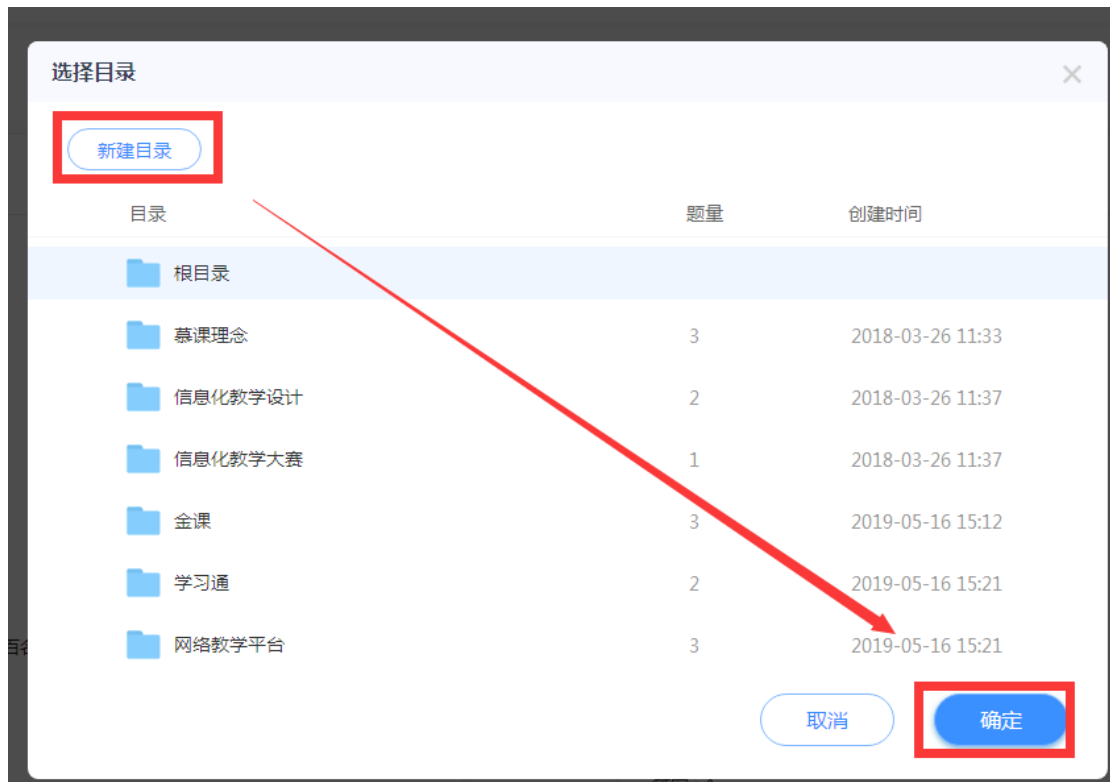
选择目录

新建目录

| 目录 | 题量 | 创建时间 |
|---|---|---|
| 根目录 | | |
| 慕课理念 | 3 | 2018-03-26 11:33 |
| 信息化教学设计 | 2 | 2018-03-26 11:37 |
| 信息化教学大赛 | 1 | 2018-03-26 11:37 |
| 金课 | 3 | 2019-05-16 15:12 |
| 学习通 | 2 | 2019-05-16 15:21 |
| 网络教学平台 | 3 | 2019-05-16 15:21 |

取消 确定